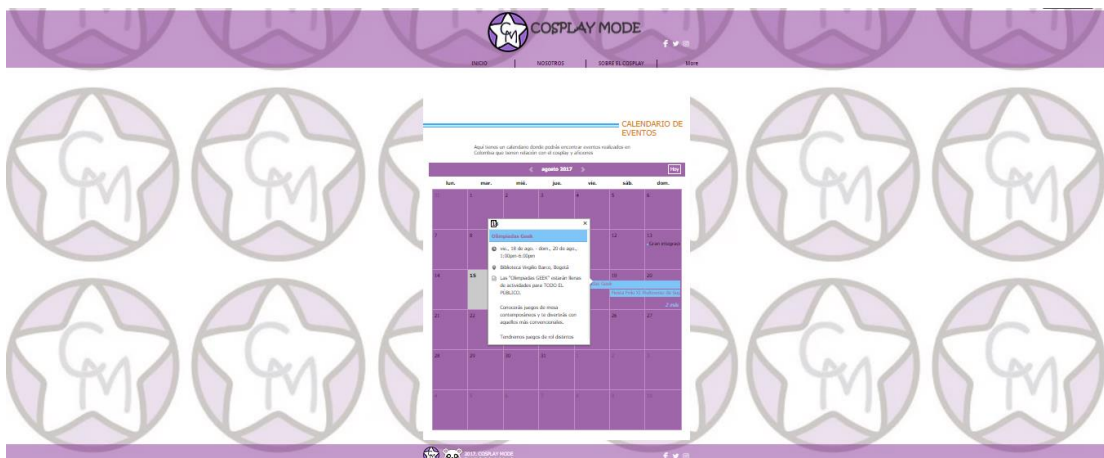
COSPLAY MODE

INICIO | NOSOTROS | SOBRE EL COSPLAY | More

CALENDARIO DE EVENTOS

Aquí tienes un calendario donde podrás encontrar eventos realizados en Colombia que tienen relación con el cosplay y aficiones

agosto 2017

Hoy

| lun. | mar. | mié. | jue. | vie. | sáb. | dom. |
|---|---|---|---|---|---|---|
| 31 | 1 | 2 | 3 | 4 | 5 | 6 |
| 7 | 8 | 9 | 10 | 11 | 12 | 13 |
| 14 | 15 | 16 | 17 | 18 | 19 | 20 |
| 21 | 22 | 23 | 24 | 25 | 26 | 27 |
| 28 | 29 | 30 | 31 | 1 | 2 | 3 |
| 4 | 5 | 6 | 7 | 8 | 9 | 10 |

Gran Intergrupo

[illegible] Geek

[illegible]

2 más

Olimpiadas Geek

vie., 18 de ago. - dom., 20 de ago., 1:00pm-6:30pm

Biblioteca Virgilio Barco, Bogotá

Las "Olimpiadas GEEK" estarán llenas de actividades para TODO EL PUBLICO.

Conocerás juegos de mesa contemporáneos y te divertirás con aspectos más convencionales.

Tendremos juegos de rol distintos

2017, COSPLAY MODE